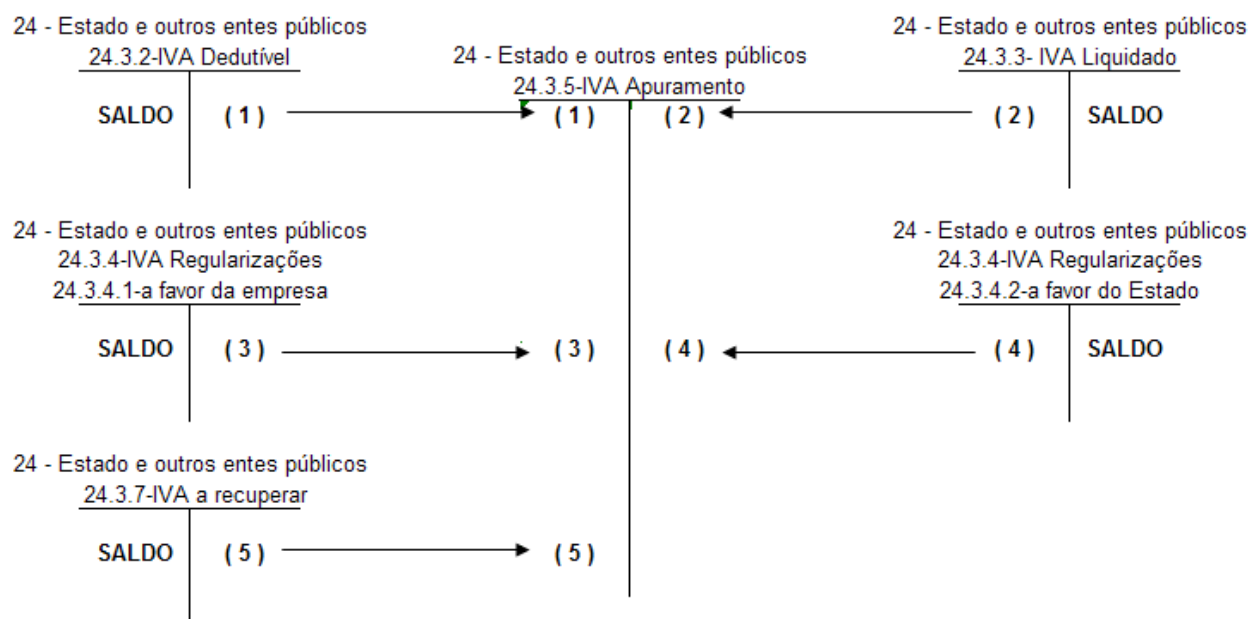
24 - Estado e outros entes públicos
24.3.2-IVA Dedutível

SALDO (1)

24 - Estado e outros entes públicos
24.3.5-IVA Apuramento

(1) (2)

24 - Estado e outros entes públicos
24.3.3- IVA Liquidado

(2) SALDO

24 - Estado e outros entes públicos
24.3.4-IVA Regularizações
24.3.4.1-a favor da empresa

SALDO (3)

(3) (4)

24 - Estado e outros entes públicos
24.3.4-IVA Regularizações
24.3.4.2-a favor do Estado

(4) SALDO

24 - Estado e outros entes públicos
24.3.7-IVA a recuperar

SALDO (5)

(5)